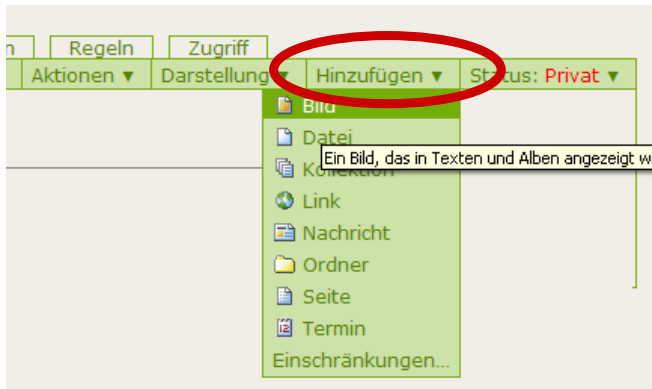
n Regeln Zugriff

Aktionen ▼ Darstellung ▼ Hinzufügen ▼ Status: Privat ▼

Bild

Datei

Kollektion

Link

Nachricht

Ordner

Seite

Termin

Einschränkungen...

Ein Bild, das in Texten und Alben angezeigt w